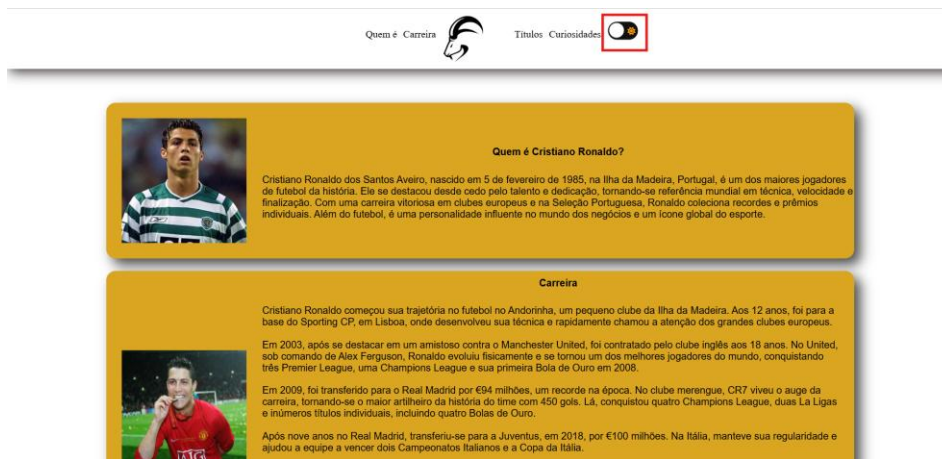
Quem é Carreira Títulos Curiosidades

Quem é Cristiano Ronaldo?

Cristiano Ronaldo dos Santos Aveiro, nascido em 5 de fevereiro de 1985, na Ilha da Madeira, Portugal, é um dos maiores jogadores de futebol da história. Ele se destacou desde cedo pelo talento e dedicação, tornando-se referência mundial em técnica, velocidade e finalização. Com uma carreira vitoriosa em clubes europeus e na Seleção Portuguesa, Ronaldo coleciona recordes e prêmios individuais. Além do futebol, é uma personalidade influente no mundo dos negócios e um ícone global do esporte.

Carreira

Cristiano Ronaldo começou sua trajetória no futebol no Andorinha, um pequeno clube da Ilha da Madeira. Aos 12 anos, foi para a base do Sporting CP, em Lisboa, onde desenvolveu sua técnica e rapidamente chamou a atenção dos grandes clubes europeus.

Em 2003, após se destacar em um amistoso contra o Manchester United, foi contratado pelo clube inglês aos 18 anos. No United, sob comando de Alex Ferguson, Ronaldo evoluiu fisicamente e se tornou um dos melhores jogadores do mundo, conquistando três Premier League, uma Champions League e sua primeira Bola de Ouro em 2008.

Em 2009, foi transferido para o Real Madrid por €94 milhões, um recorde na época. No clube merengue, CR7 viveu o auge da carreira, tornando-se o maior artilheiro da história do time com 450 gols. Lá, conquistou quatro Champions League, duas La Ligas e inúmeros títulos individuais, incluindo quatro Bolas de Ouro.

Após nove anos no Real Madrid, transferiu-se para a Juventus, em 2018, por €100 milhões. Na Itália, manteve sua regularidade e ajudou a equipe a vencer dois Campeonatos Italianos e a Copa da Itália.